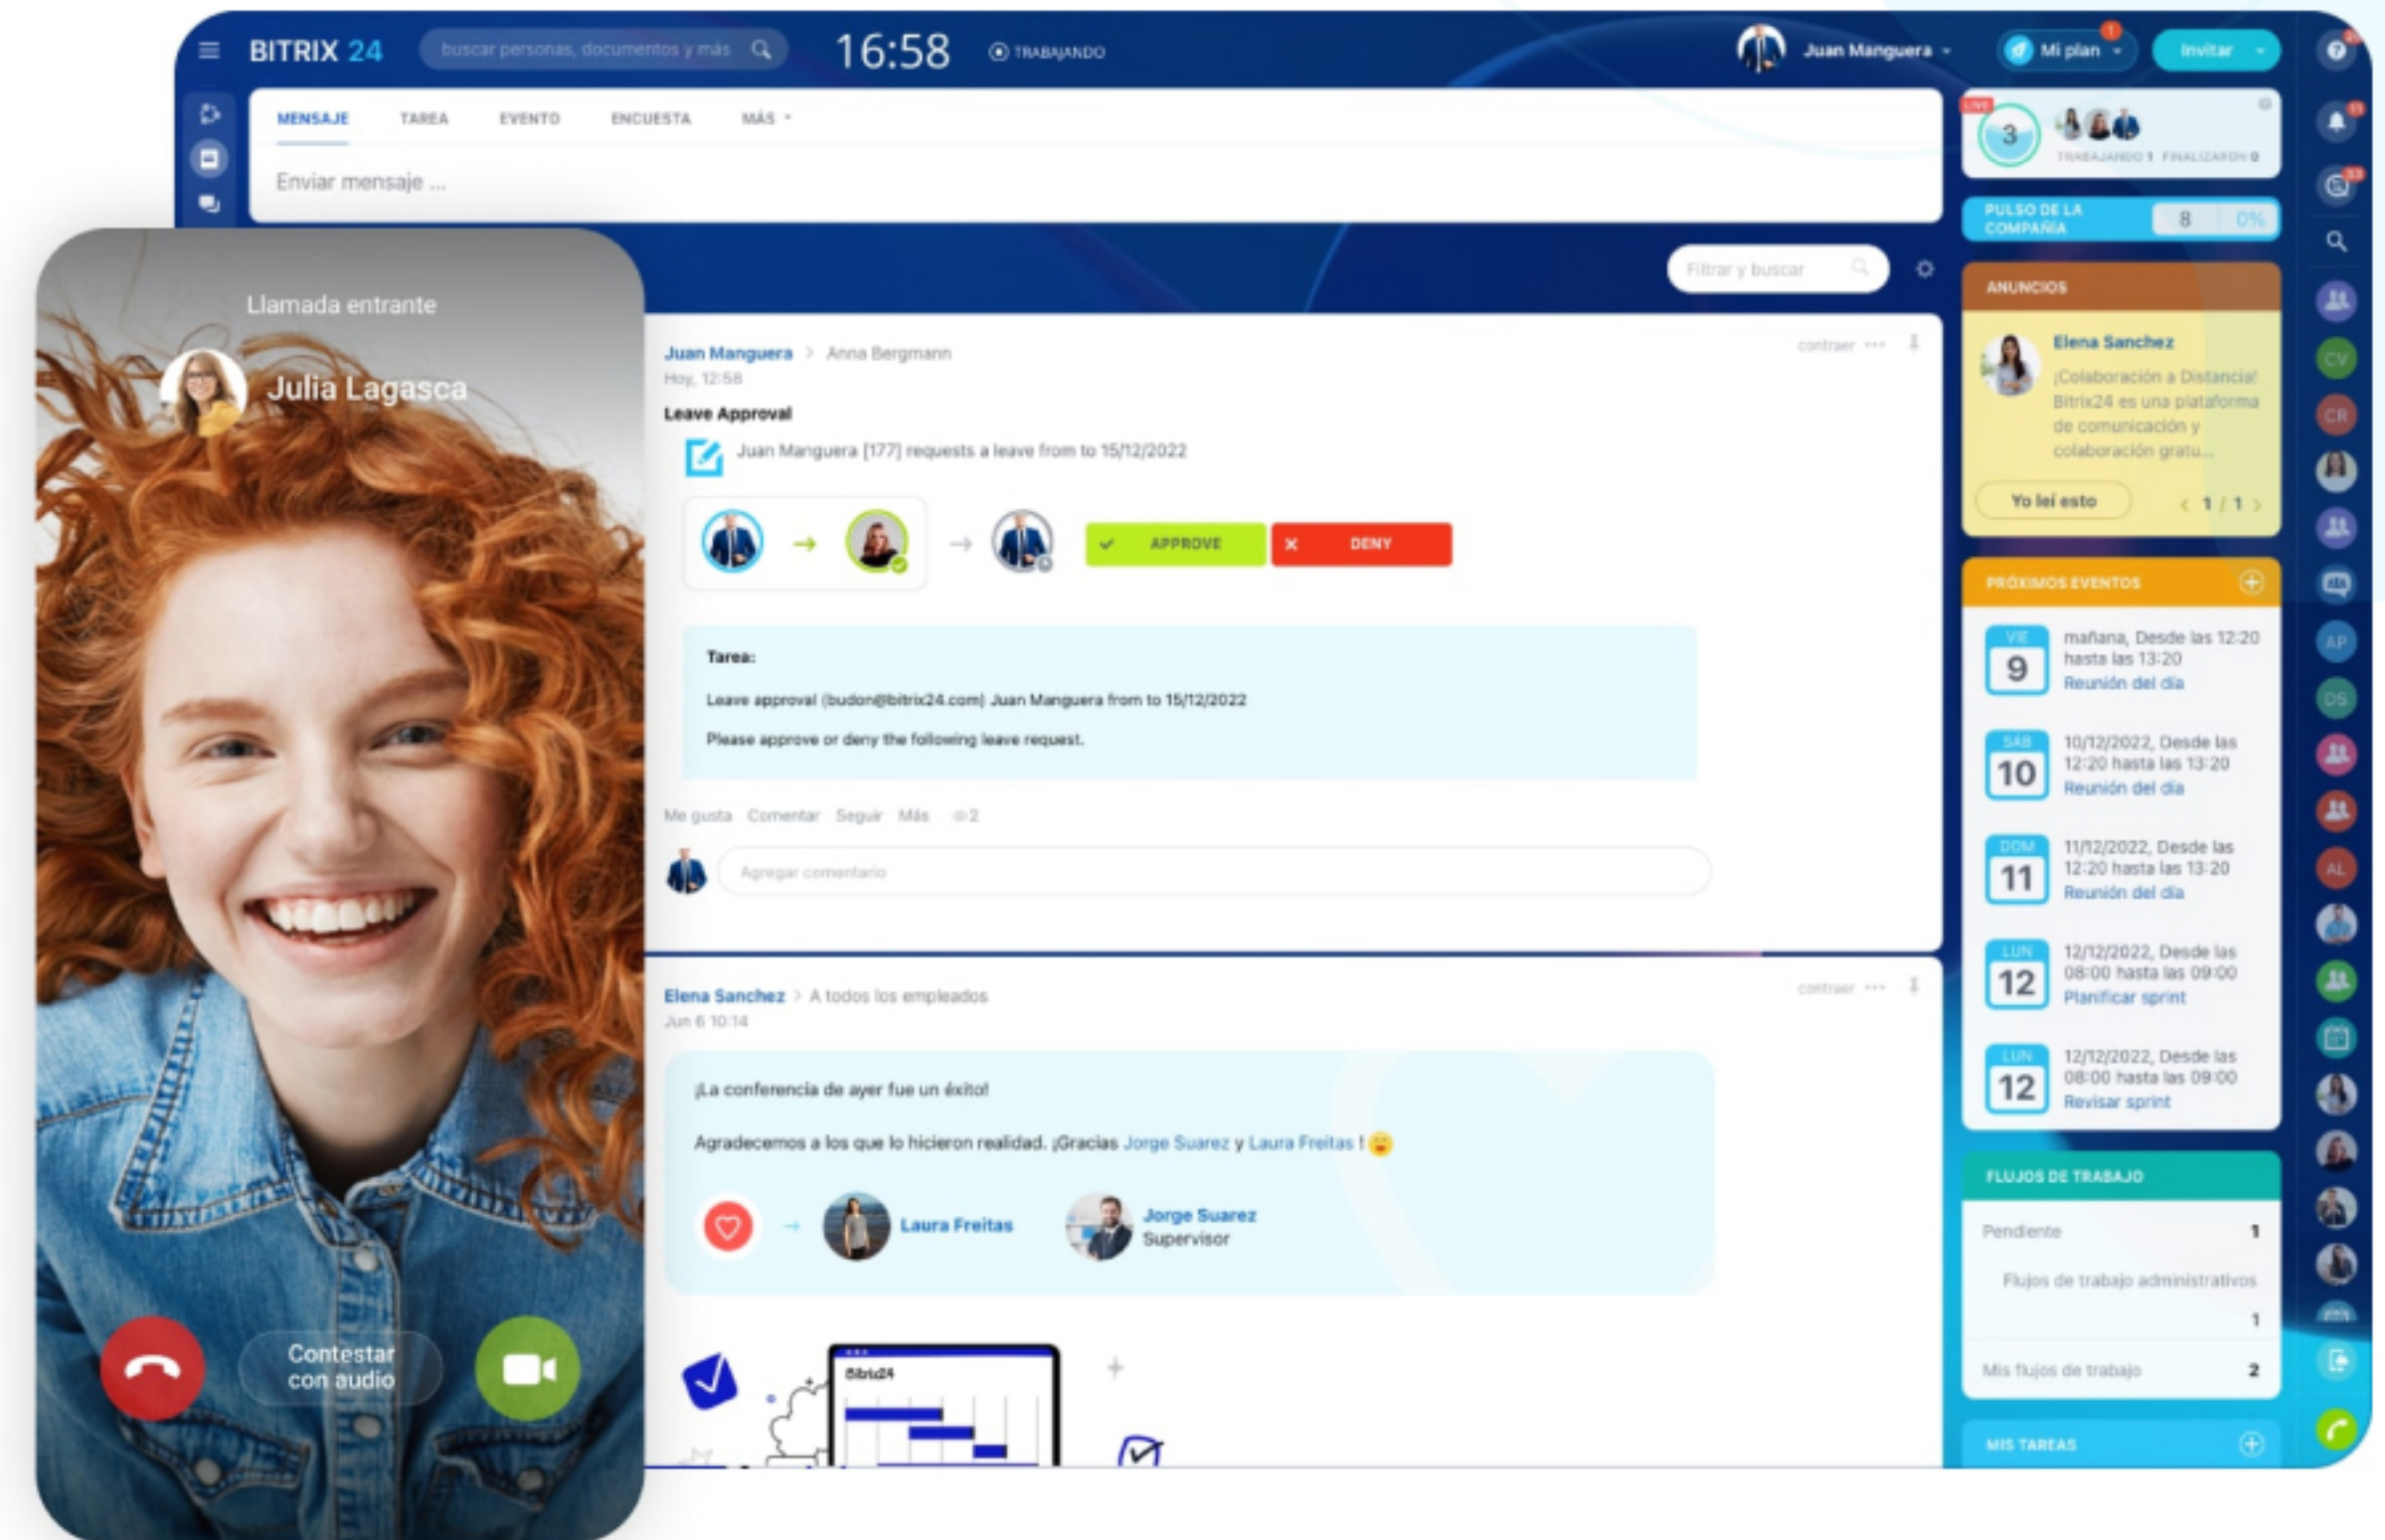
BITRIX 24 buscar personas, documentos y más 16:58 TRABAJANDO Juan Manguera Mi plan Invitar

MENSAJE TAREA EVENTO ENCUESTA MÁS

Enviar mensaje ...

Llamada entrante

Julia Lagasca

Contestar con audio

Filtrar y buscar

Juan Manguera > Anna Bergmann
Hoy, 12:58 contraer

Leave Approval

Juan Manguera [177] requests a leave from to 15/12/2022

APPROVE DENY

Tarea:

Leave approval (budon@bitrix24.com) Juan Manguera from to 15/12/2022

Please approve or deny the following leave request.

Me gusta Comentar Seguir Más 2

Agregar comentario

Elena Sanchez > A todos los empleados
Jun 6 10:14 contraer

¡La conferencia de ayer fue un éxito!

Agradecemos a los que lo hicieron realidad. ¡Gracias Jorge Suarez y Laura Freitas !

Laura Freitas Jorge Suarez Supervisor

Bitrix24

3 TRABAJANDO 1 FINALIZARON 0

PULSO DE LA COMPAÑÍA 8 0%

ANUNCIOS

Elena Sanchez
¡Colaboración a Distancia! Bitrix24 es una plataforma de comunicación y colaboración gratu...

Yo leí esto 1 / 1

PRÓXIMOS EVENTOS

VIE 9 mañana, Desde las 12:20 hasta las 13:20 Reunión del día

SÁB 10 10/12/2022, Desde las 12:20 hasta las 13:20 Reunión del día

DOM 11 11/12/2022, Desde las 12:20 hasta las 13:20 Reunión del día

LUN 12 12/12/2022, Desde las 08:00 hasta las 09:00 Planificar sprint

LUN 12 12/12/2022, Desde las 08:00 hasta las 09:00 Revisar sprint

FLUJOS DE TRABAJO

Pendiente 1

Flujos de trabajo administrativos 1

Mis flujos de trabajo 2

MIS TAREAS